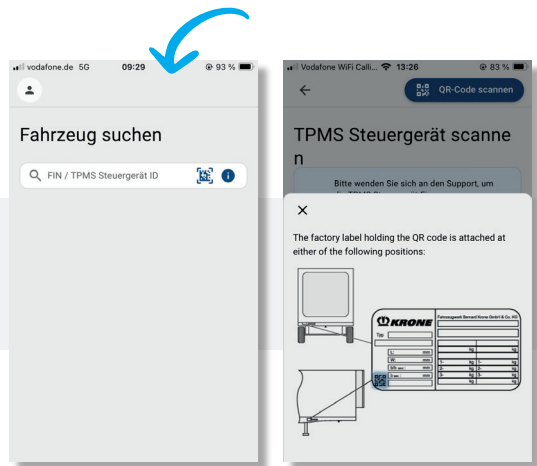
vodafone.de 5G 09:29 93 %

Fahrzeug suchen

FIN / TPMS Steuergerät ID

Vodafone WiFi Calli... 13:26 83 %

QR-Code scannen

TPMS Steuergerät scanne n

Bitte wenden Sie sich an den Support, um

×

The factory label holding the QR code is attached at either of the following positions:

KRONE

Fahrzeugwerk Bernard Krone GmbH & Co. KG

Typ

kg